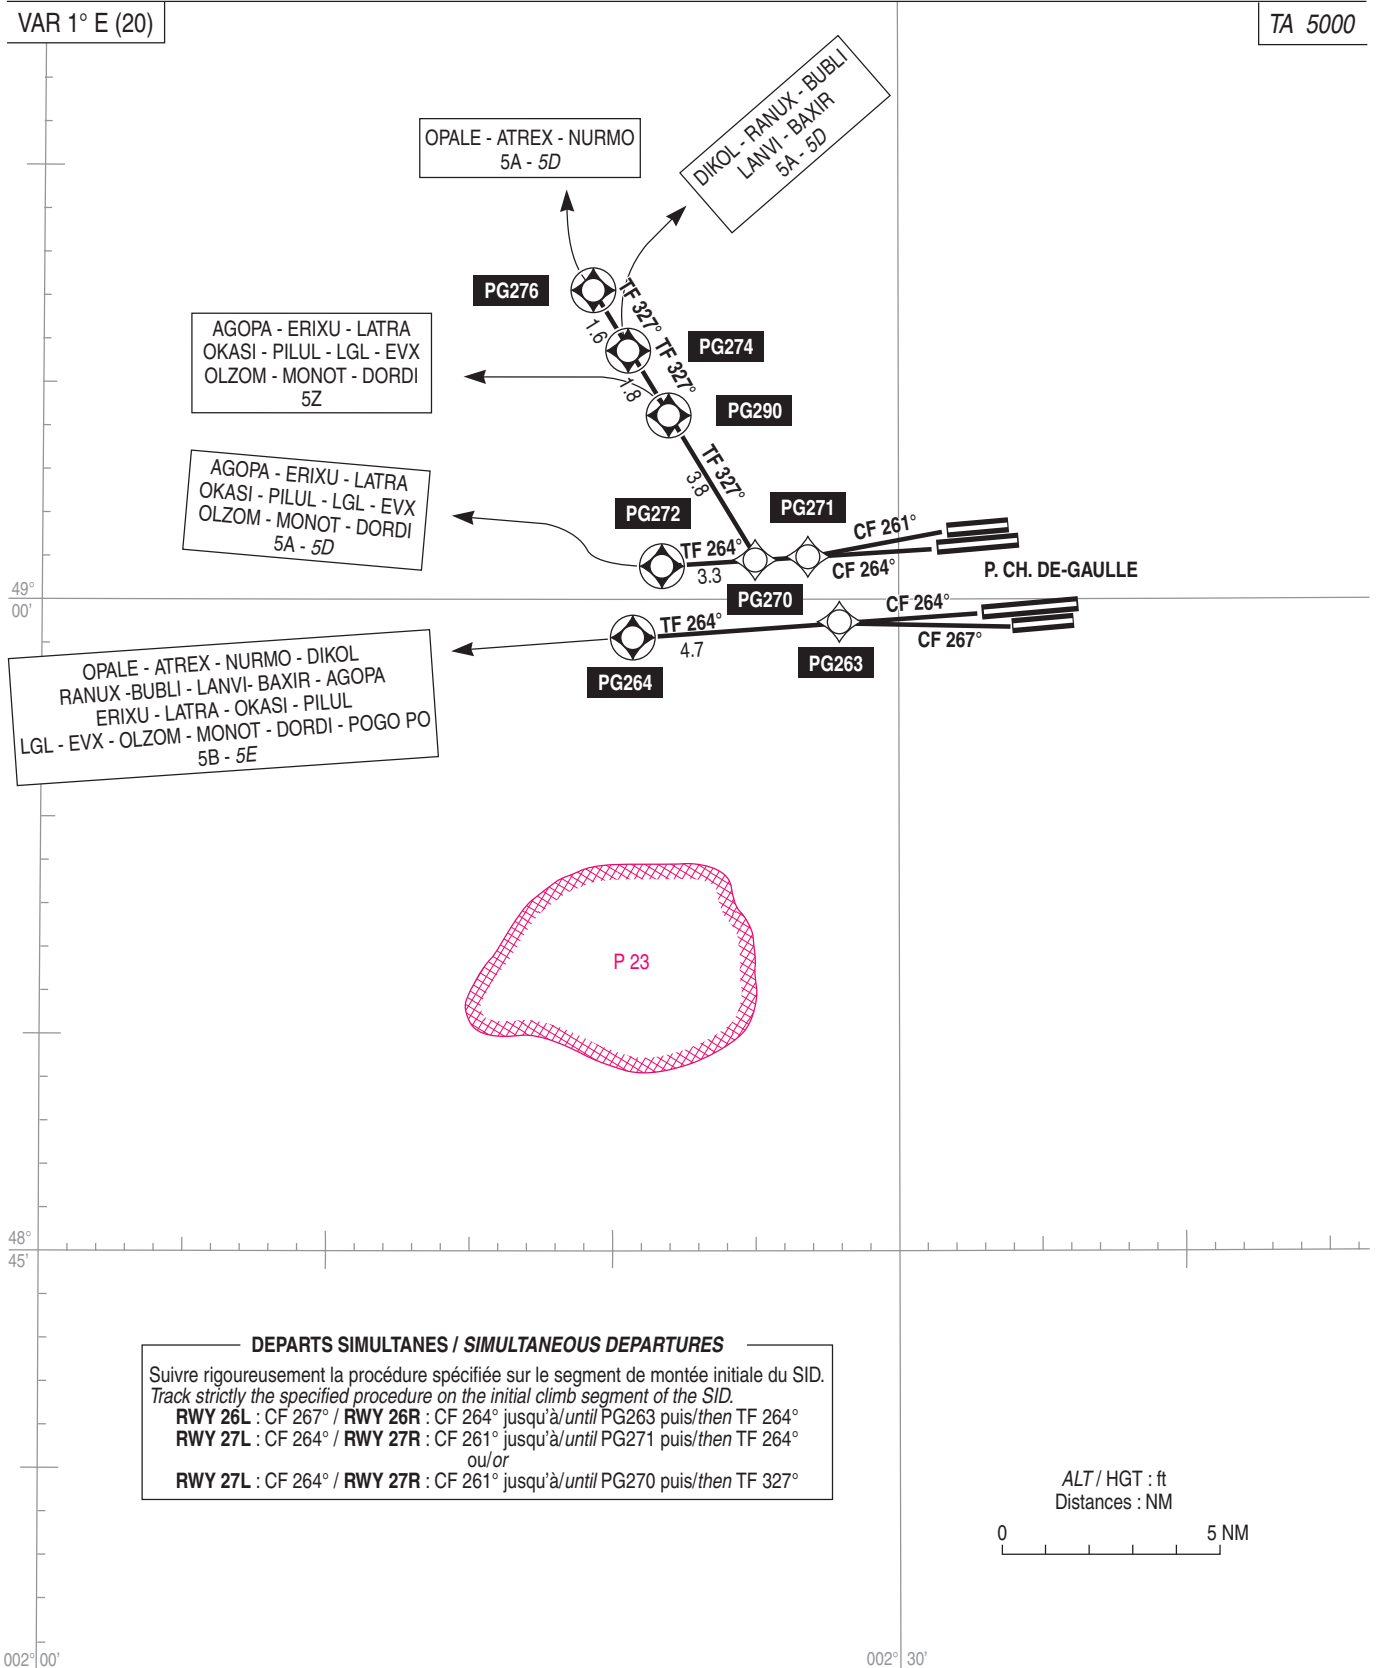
VAR 1° E (20)

TA 5000

OPALE - ATREX - NURMO
5A - 5D

DIKOL - RANUX - BUBLI
LANVI - BAXIR
5A - 5D

PG276

TF 327°

1.6

PG274

TF 327°

AGOPA - ERIXU - LATRA
OKASI - PILUL - LGL - EVX
OLZOM - MONOT - DORDI
5Z

1.8

PG290

TF 327°

3.8

AGOPA - ERIXU - LATRA
OKASI - PILUL - LGL - EVX
OLZOM - MONOT - DORDI
5A - 5D

PG272

PG271

CF 261°

TF 264°

3.3

CF 264°

P. CH. DE-GAULLE

49°
00'

PG270

CF 264°

TF 264°

4.7

CF 267°

OPALE - ATREX - NURMO - DIKOL
RANUX -BUBLI - LANVI- BAXIR - AGOPA
ERIXU - LATRA - OKASI - PILUL
LGL - EVX - OLZOM - MONOT - DORDI - POGO PO
5B - 5E

PG263

PG264

P 23

48°
45'

DEPARTS SIMULTANES / SIMULTANEOUS DEPARTURES

Suivre rigoureusement la procédure spécifiée sur le segment de montée initiale du SID.
Track strictly the specified procedure on the initial climb segment of the SID.
RWY 26L : CF 267° / RWY 26R : CF 264° jusqu'à/until PG263 puis/then TF 264°
RWY 27L : CF 264° / RWY 27R : CF 261° jusqu'à/until PG271 puis/then TF 264°
ou/or
RWY 27L : CF 264° / RWY 27R : CF 261° jusqu'à/until PG270 puis/then TF 327°

ALT / HGT : ft
Distances : NM

0

5 NM

002° 00'

002° 30'